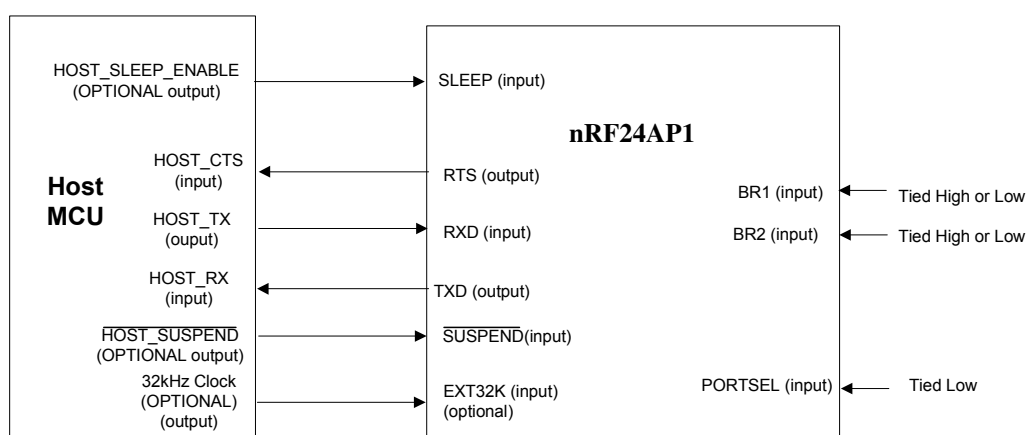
Host MCU

HOST_SLEEP_ENABLE (OPTIONAL output)

HOST_CTS (input)

HOST_TX (ouput)

HOST_RX (input)

$\overline{\text{HOST\_SUSPEND}}$ (OPTIONAL output)

32kHz Clock (OPTIONAL) (output)

nRF24AP1

SLEEP (input)

RTS (output)

RXD (input)

TXD (output)

$\overline{\text{SUSPEND}}$(input)

EXT32K (input) (optional)

BR1 (input)

BR2 (input)

PORTSEL (input)

Tied High or Low

Tied High or Low

Tied Low